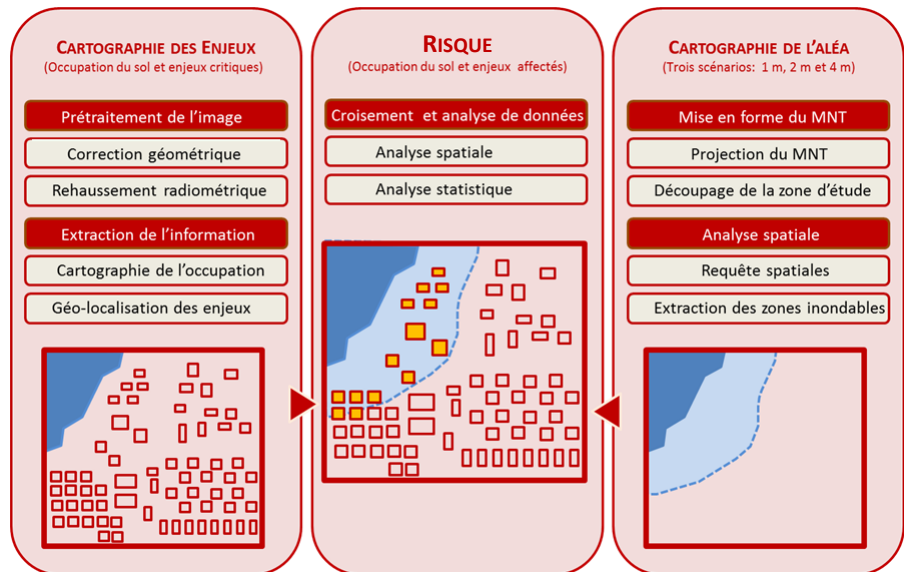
CARTOGRAPHIE DES ENJEUX
(Occupation du sol et enjeux critiques)

Prétraitement de l'image

Correction géométrique

Rehaussement radiométrique

Extraction de l'information

Cartographie de l'occupation

Géo-localisation des enjeux

RISQUE
(Occupation du sol et enjeux affectés)

Croisement et analyse de données

Analyse spatiale

Analyse statistique

CARTOGRAPHIE DE L'ALÉA
(Trois scénarios: 1 m, 2 m et 4 m)

Mise en forme du MNT

Projection du MNT

Découpage de la zone d'étude

Analyse spatiale

Requête spatiales

Extraction des zones inondables